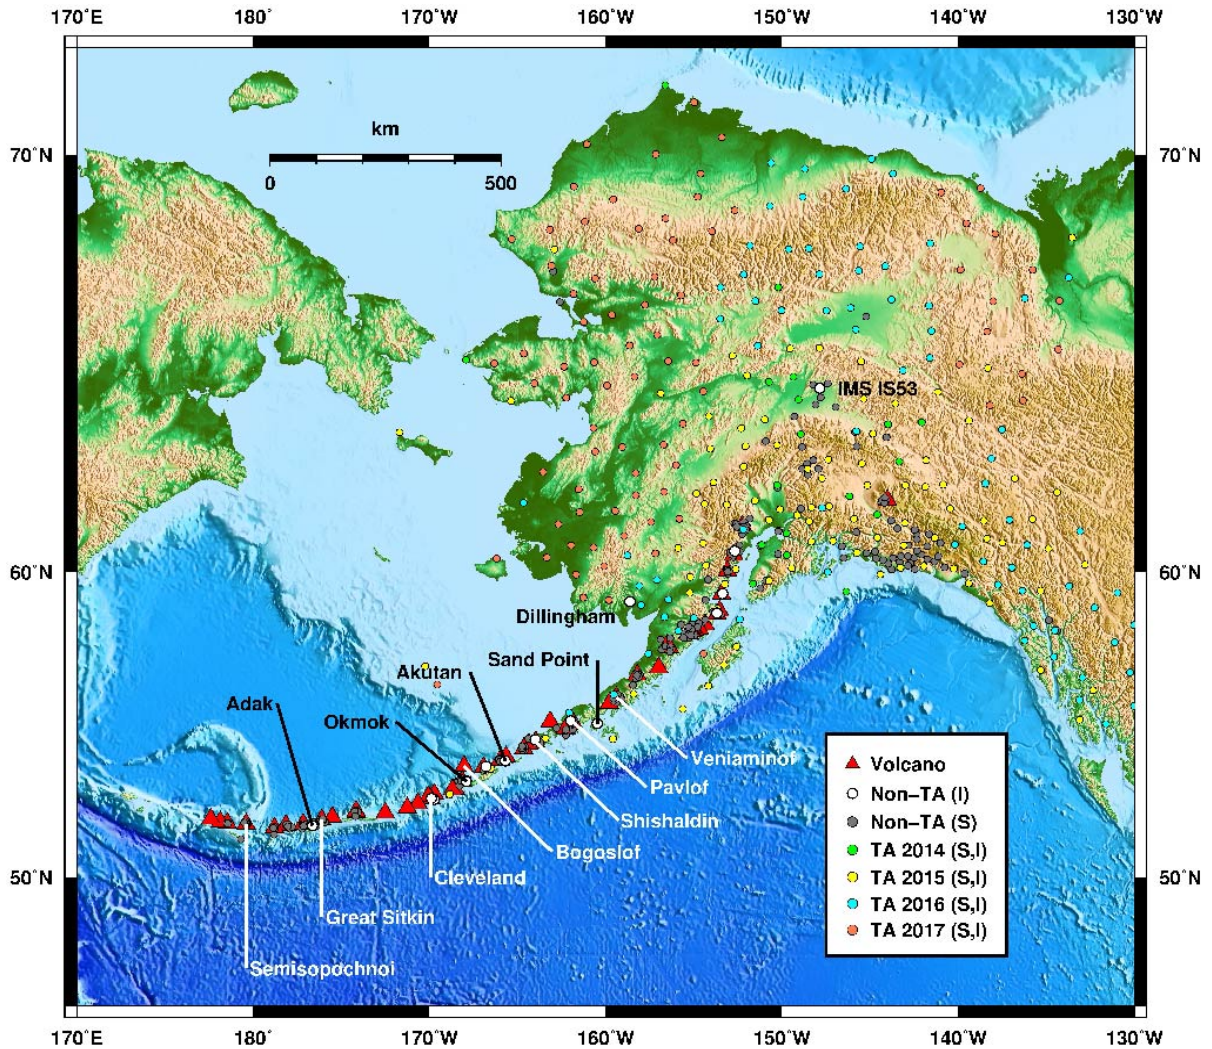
170°E 180° 170°W 160°W 150°W 140°W 130°W

70°N 70°N

km

0 500

IMS IS53

60°N 60°N

Dillingham

Sand Point

Akutan

Adak

Okmok

Veniaminof

Pavlof

Shishaldin

Bogoslof

Cleveland

Great Sitkin

Semisopochnoi

50°N 50°N

Volcano
Non–TA (I)
Non–TA (S)
TA 2014 (S,I)
TA 2015 (S,I)
TA 2016 (S,I)
TA 2017 (S,I)

170°E 180° 170°W 160°W 150°W 140°W 130°W